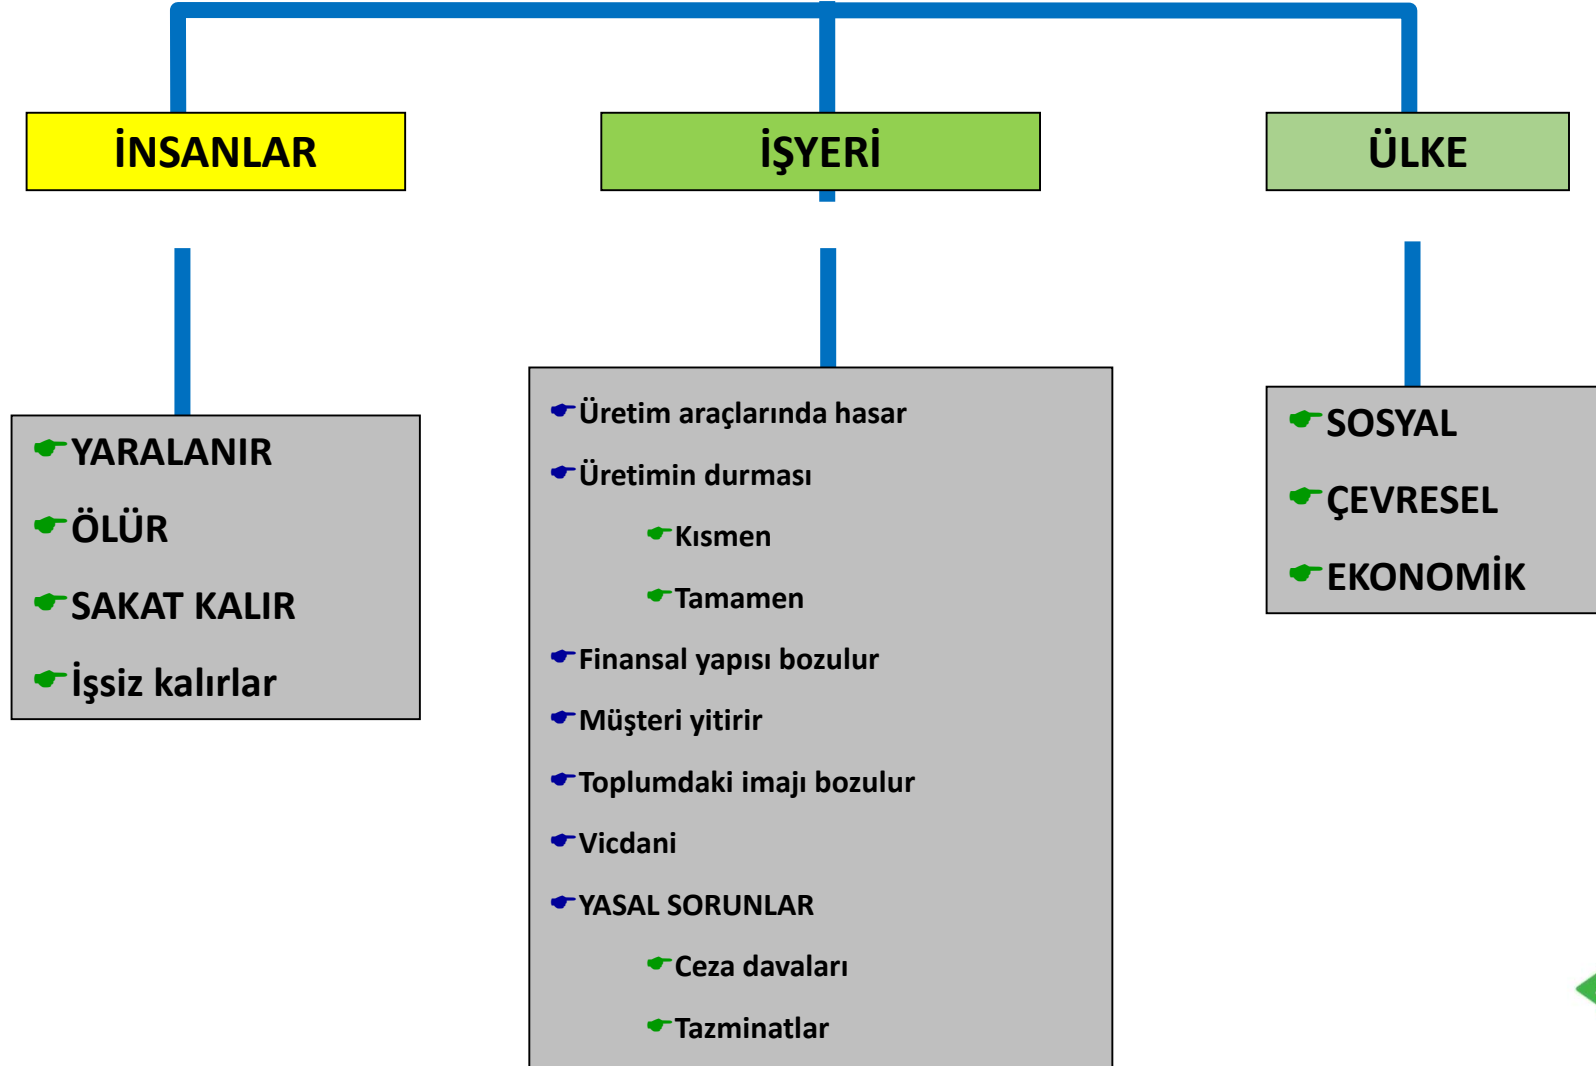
İNSANLAR

İŞYERİ

ÜLKE

YARALANIR
ÖLÜR
SAKAT KALIR
İşsiz kalırlar

Üretim araçlarında hasar
Üretimin durması
Kısmen
Tamamen
Finansal yapısı bozulur
Müşteri yitirir
Toplumdaki imajı bozulur
Vicdani
YASAL SORUNLAR
Ceza davaları
Tazminatlar

SOSYAL
ÇEVRESEL
EKONOMİK